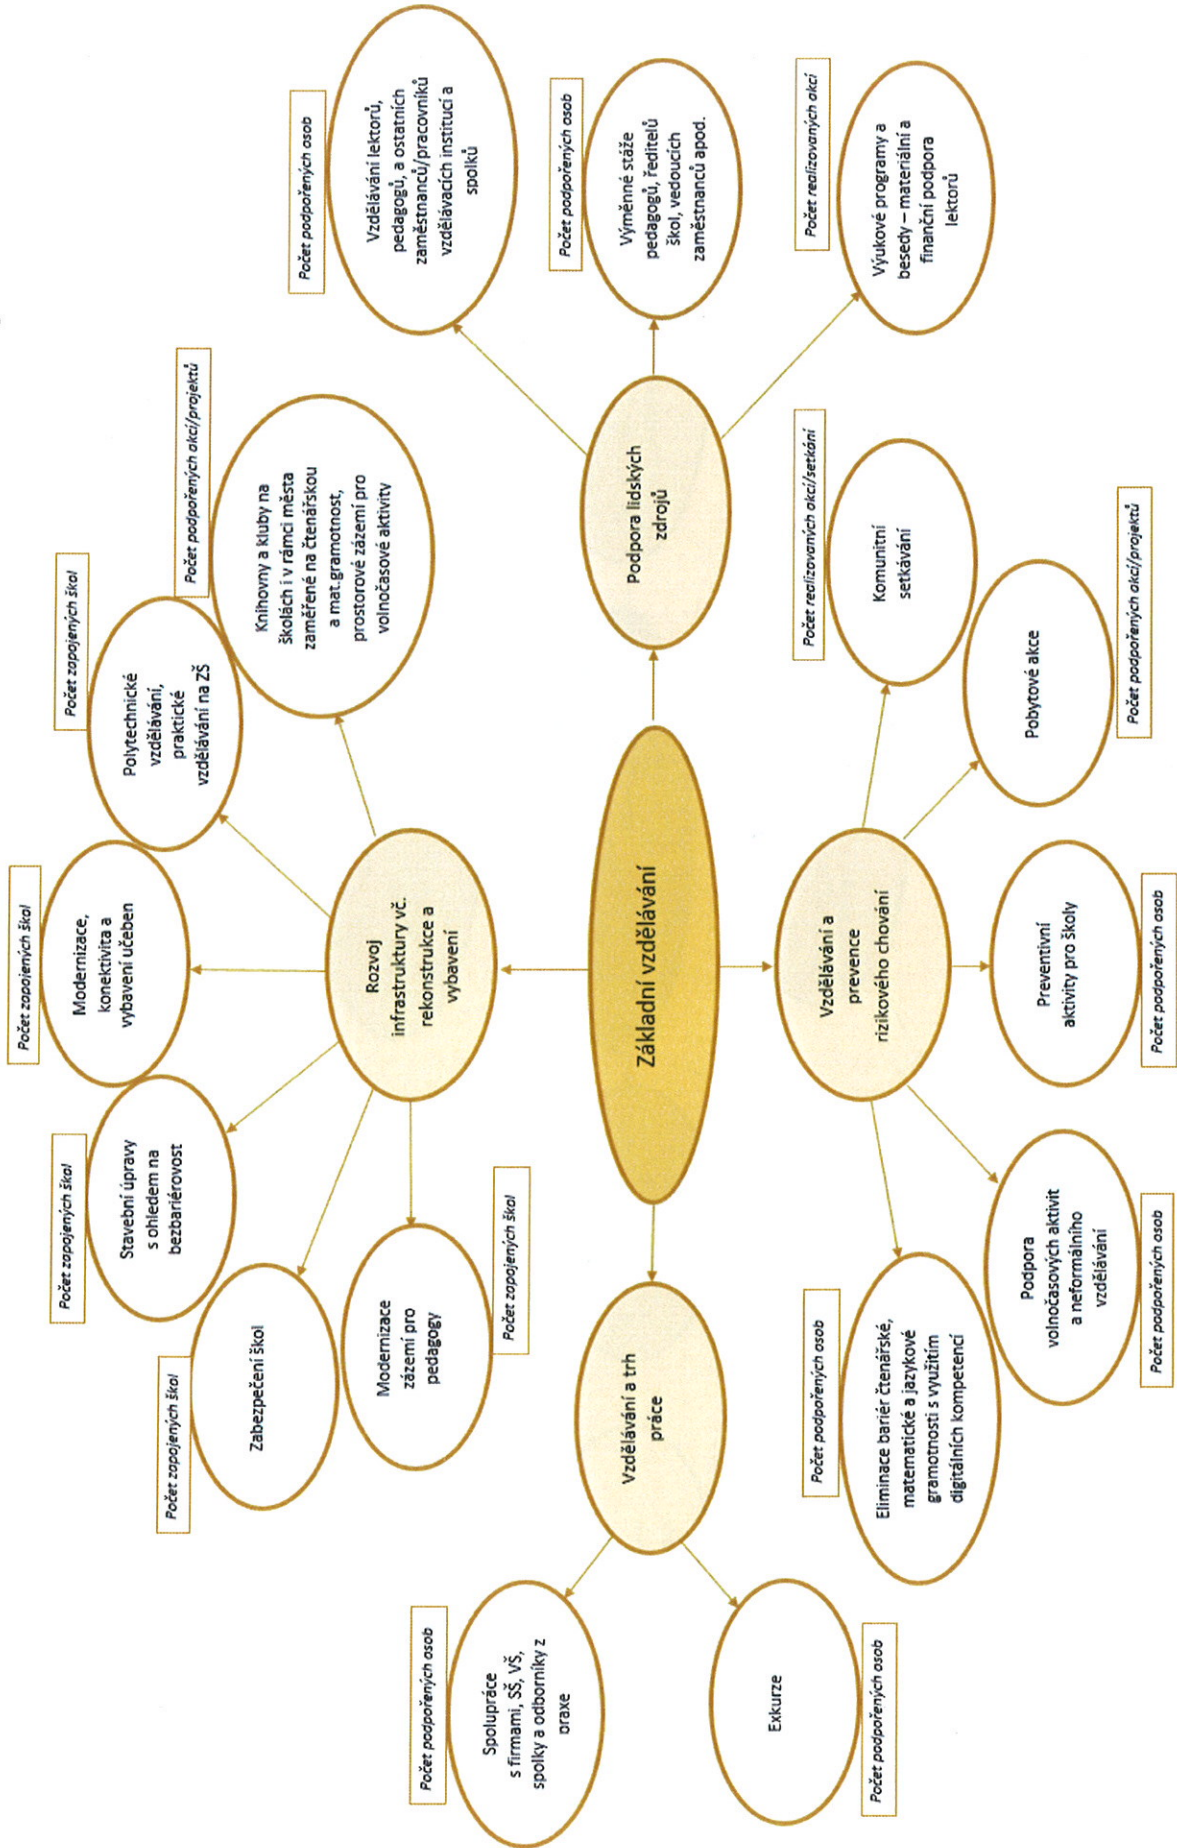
Základní vzdělávání

Rozvoj infrastruktury vč. rekonstrukce a vybavení

Modernizace, konektivita a vybavení učeben
Počet zapojených škol

Polytechnické vzdělávání, praktické vzdělávání na ZŠ
Počet zapojených škol

Knihovny a kluby na školách i v rámci města zaměřené na čtenářskou a mat.gramotnost, prostorové zázemí pro volnočasové aktivity
Počet podpořených akcí/projektů

Stavební úpravy s ohledem na bezbariérovost
Počet zapojených škol

Zabezpečení škol
Počet zapojených škol

Modernizace zázemí pro pedagogy
Počet zapojených škol

Podpora lidských zdrojů

Vzdělávání lektorů, pedagogů, a ostatních zaměstnanců/pracovníků vzdělávacích institucí a spolků
Počet podpořených osob

Výměnné stáže pedagogů, ředitelů škol, vedoucích zaměstnanců apod.
Počet podpořených osob

Výukové programy a besedy – materiální a finanční podpora lektorů
Počet realizovaných akcí

Vzdělávání a prevence rizikového chování

Komunitní setkávání
Počet realizovaných akcí/setkání

Pobytové akce
Počet podpořených akcí/projektů

Preventivní aktivity pro školy
Počet podpořených osob

Podpora volnočasových aktivit a neformálního vzdělávání
Počet podpořených osob

Eliminace bariér čtenářské, matematické a jazykové gramotnosti s využitím digitálních kompetencí
Počet podpořených osob

Vzdělávání a trh práce

Spolupráce s firmami, SŠ, VŠ, spolky a odborníky z praxe
Počet podpořených osob

Exkurze
Počet podpořených osob